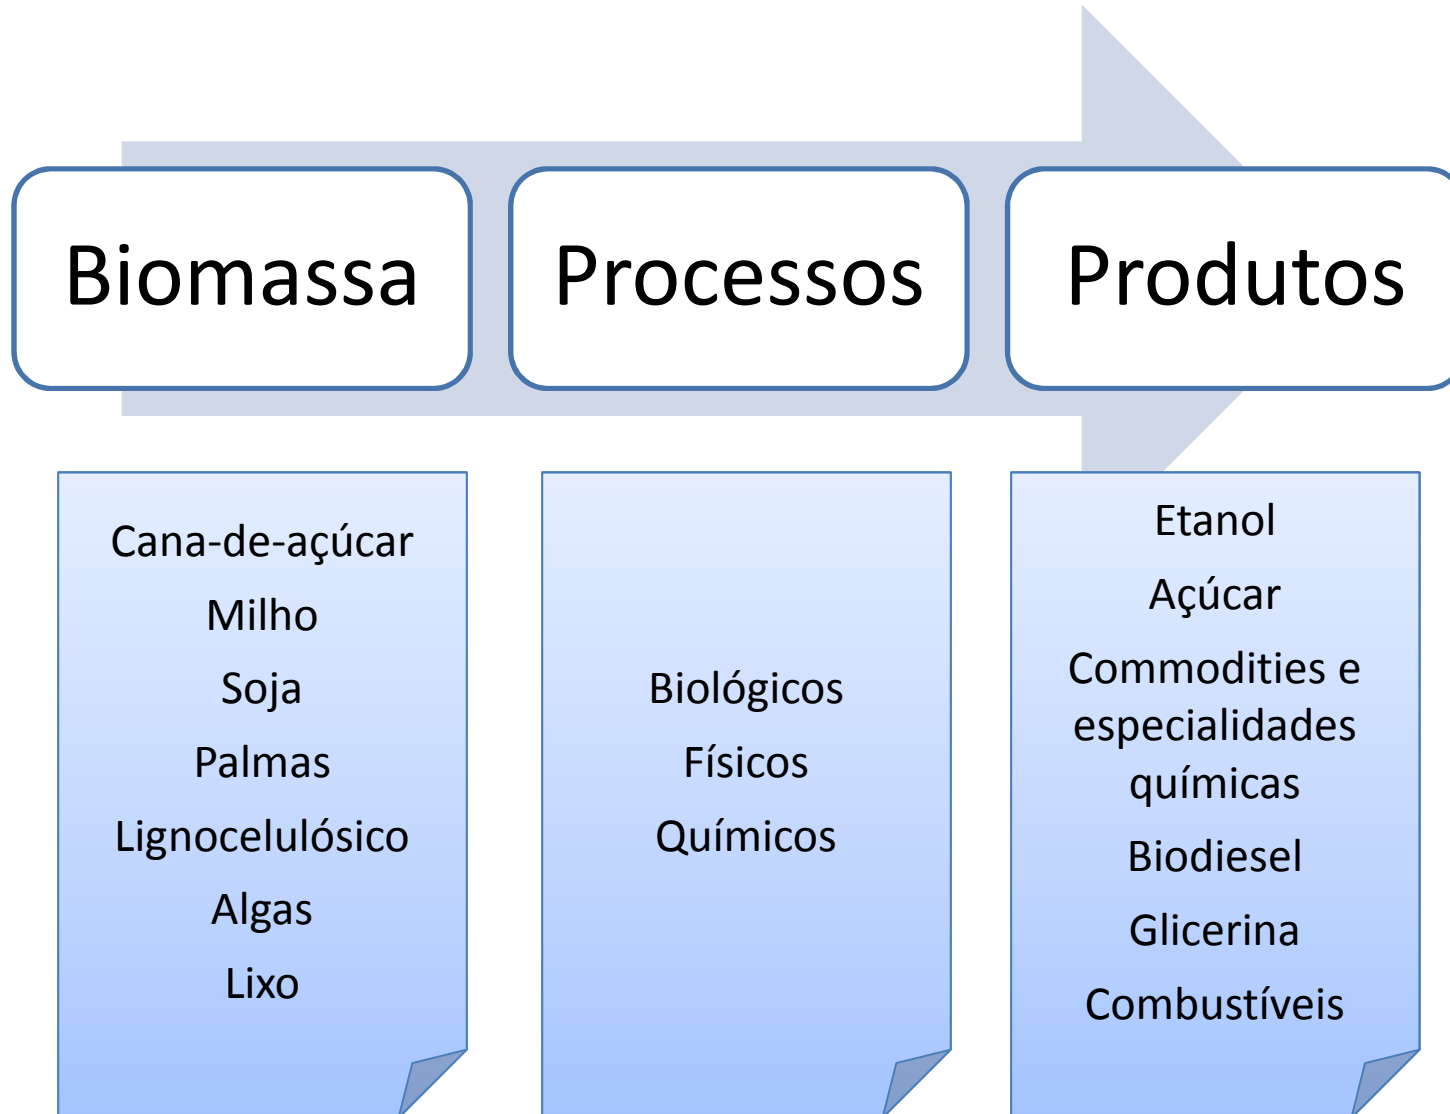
Biomassa

Processos

Produtos

Cana-de-açúcar
Milho
Soja
Palmas
Lignocelulósico
Algas
Lixo

Biológicos
Físicos
Químicos

Etanol
Açúcar
Commodities e especialidades químicas
Biodiesel
Glicerina
Combustíveis